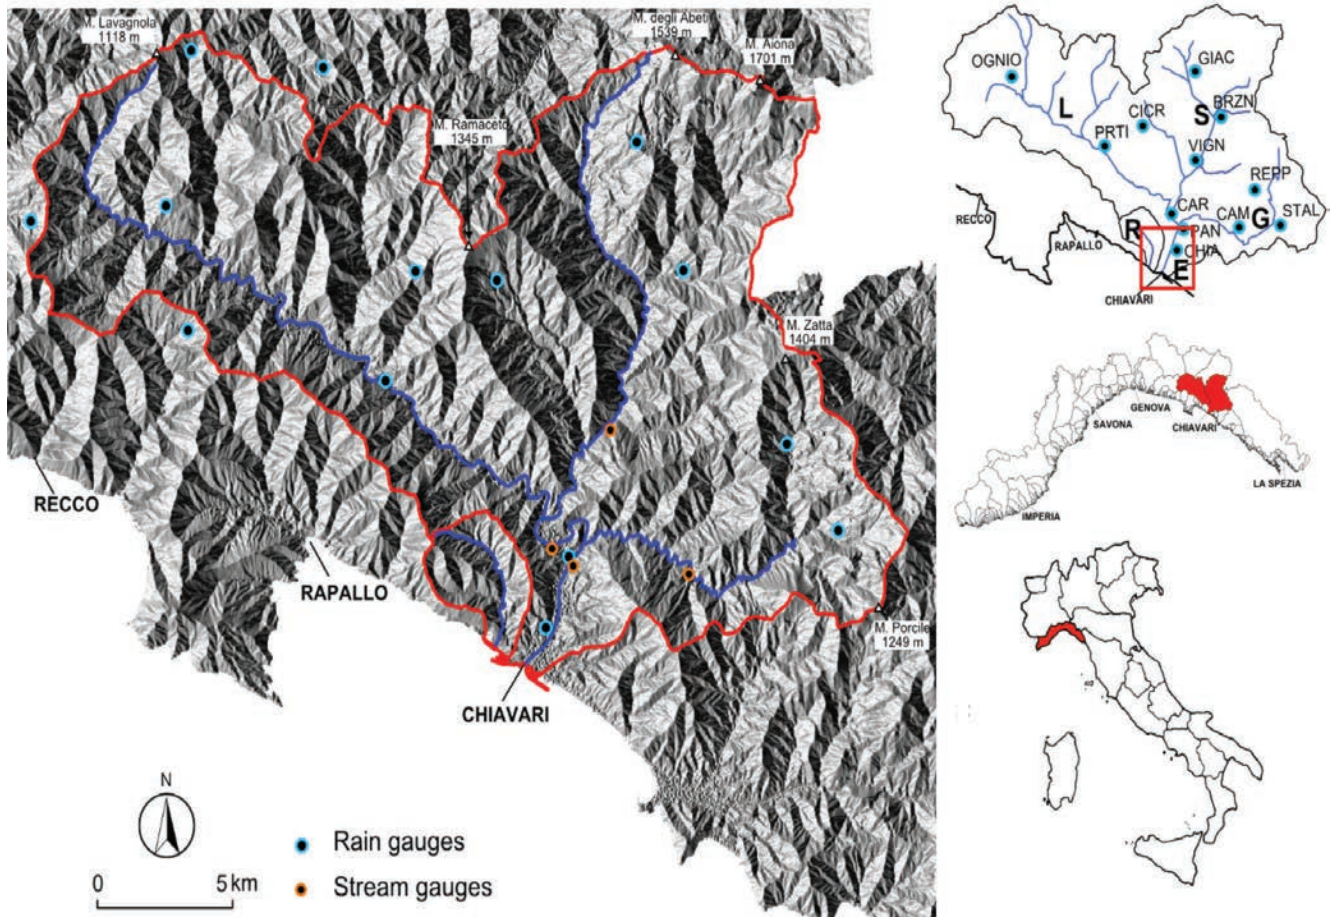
M. Lavagnola
1118 m

M. degli Abeti
1539 m

M. Aiona
1701 m

M. Ramaceto
1345 m

M. Zatta
1404 m

RECCO

RAPALLO

CHIAVARI

M. Porcile
1249 m

N

0

5 km

Rain gauges

Stream gauges

OGNIO

GIAC

L

CICR

S

BRZN

PRTI

VIGN

REPP

CAR

CAM

G

STAL

RECCO

RAPALLO

R

PAN

CHIA

E

CHIAVARI

GENOVA

SAVONA

CHIAVARI

LA SPEZIA

IMPERIA